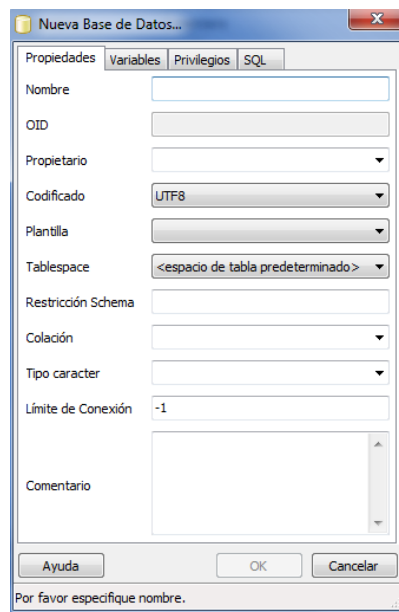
Nueva Base de Datos...

Propiedades | Variables | Privilegios | SQL

Nombre

OID

Propietario

Codificado UTF8

Plantilla

Tablespace <espacio de tabla predeterminado>

Restricción Schema

Colación

Tipo caracter

Límite de Conexión -1

Comentario

Ayuda | OK | Cancelar

Por favor especifique nombre.